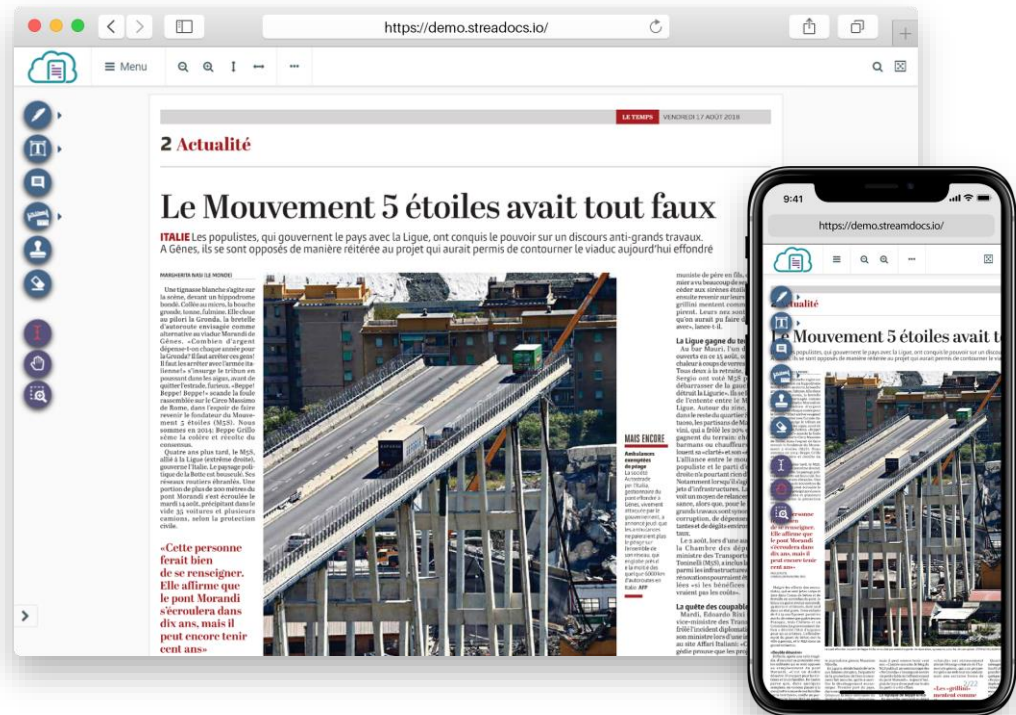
https://demo.streadocs.io/

Menu

LE TEMPS VENDREDI 17 AOÛT 2018

2 Actualité

Le Mouvement 5 étoiles avait tout faux

ITALIE Les populistes, qui gouvernent le pays avec la Ligue, ont conquis le pouvoir sur un discours anti-grands travaux. A Gênes, ils se sont opposés de manière réitérée au projet qui aurait permis de contourner le viaduc aujourd'hui effondré

MARGHERITA NASI (LE MONDE)

Une tignasse blanche s'agite sur la scène, devant un hippodrome bondé. Collée au micro, la bouche grossit, tonne, fulmine. Elle cloue au pilori la Gronda, la bretelle d'autoroute envisagée comme alternative au viaduc Morandi de Gênes. «Combien d'argent dépensé-t-on chaque année pour la Gronda? Il faut arrêter ces gens! Il faut les arrêter avec l'armée italienne!» s'insurge le tribun en poussant dans les aigus, avant de quitter l'estrade, furieux. «Beppe! Beppe! Beppe!» scande la foule rassemblée sur le Circo Massimo de Rome, dans l'espoir de faire revenir le fondateur du Mouvement 5 étoiles (M5S). Nous sommes en 2014: Beppe Grillo sème la colère et récolte du consensus.

Quatre ans plus tard, le M5S, allié à la Ligue (extrême droite), gouverne l'Italie. Le paysage politique de la Botte est bouleversé. Ses réseaux routiers ébranlés. Une portion de plus de 200 mètres du pont Morandi s'est écroulée le mardi 14 août, précipitant dans le vide 35 voitures et plusieurs camions, selon la protection civile.

«Cette personne ferait bien de se renseigner. Elle affirme que le pont Morandi s'écroulera dans dix ans, mais il peut encore tenir cent ans»

MAIS ENCORE

Ambulances exemptées de péage

La Ligue gagne du te

La quête des coupabl

https://demo.streamdocs.io/

9:41

Actualité

Mouvement 5 étoiles avait t

«Les «grillini» menent comme